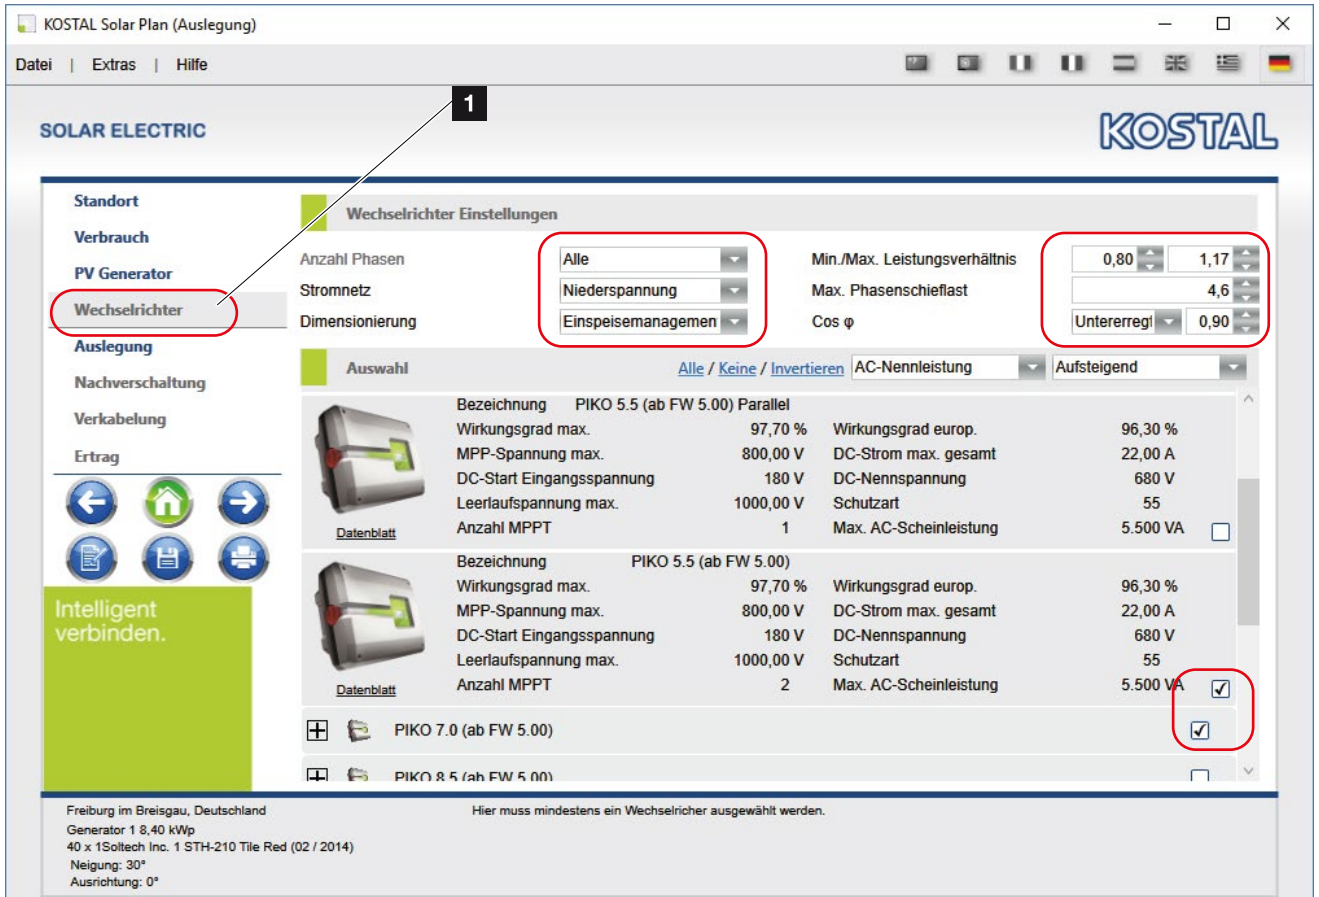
KOSTAL Solar Plan (Auslegung)

Datei | Extras | Hilfe

1

SOLAR ELECTRIC

KOSTAL

Standort
Verbrauch
PV Generator
Wechselrichter
Auslegung
Nachverschaltung
Verkabelung
Ertrag

Intelligent verbinden.

Wechselrichter Einstellungen

Anzahl Phasen | Alle
Stromnetz | Niederspannung
Dimensionierung | Einspeisemanagemen

Min./Max. Leistungsverhältnis | 0,80 | 1,17
Max. Phasenschieflast | 4,6
Cos φ | Untererregt | 0,90

Auswahl

Alle / Keine / Invertieren | AC-Nennleistung | Aufsteigend

| | | | | |
|---|---|---|---|---|
| Bezeichnung | PIKO 5.5 (ab FW 5.00) Parallel | | | |
| Wirkungsgrad max. | 97,70 % | Wirkungsgrad europ. | 96,30 % | |
| MPP-Spannung max. | 800,00 V | DC-Strom max. gesamt | 22,00 A | |
| DC-Start Eingangsspannung | 180 V | DC-Nennspannung | 680 V | |
| Leerlaufspannung max. | 1000,00 V | Schutzart | 55 | |
| Anzahl MPPT | 1 | Max. AC-Scheinleistung | 5.500 VA | ☐ |

Datenblatt

| | | | | |
|---|---|---|---|---|
| Bezeichnung | PIKO 5.5 (ab FW 5.00) | | | |
| Wirkungsgrad max. | 97,70 % | Wirkungsgrad europ. | 96,30 % | |
| MPP-Spannung max. | 800,00 V | DC-Strom max. gesamt | 22,00 A | |
| DC-Start Eingangsspannung | 180 V | DC-Nennspannung | 680 V | |
| Leerlaufspannung max. | 1000,00 V | Schutzart | 55 | |
| Anzahl MPPT | 2 | Max. AC-Scheinleistung | 5.500 VA | ☑ |

Datenblatt

PIKO 7.0 (ab FW 5.00) ☑

PIKO 8.5 (ab FW 5.00) ☐

Freiburg im Breisgau, Deutschland
Generator 1 8,40 kWp
40 x 1Soltech Inc. 1 STH-210 Tile Red (02 / 2014)
Neigung: 30°
Ausrichtung: 0°

Hier muss mindestens ein Wechselricher ausgewählt werden.